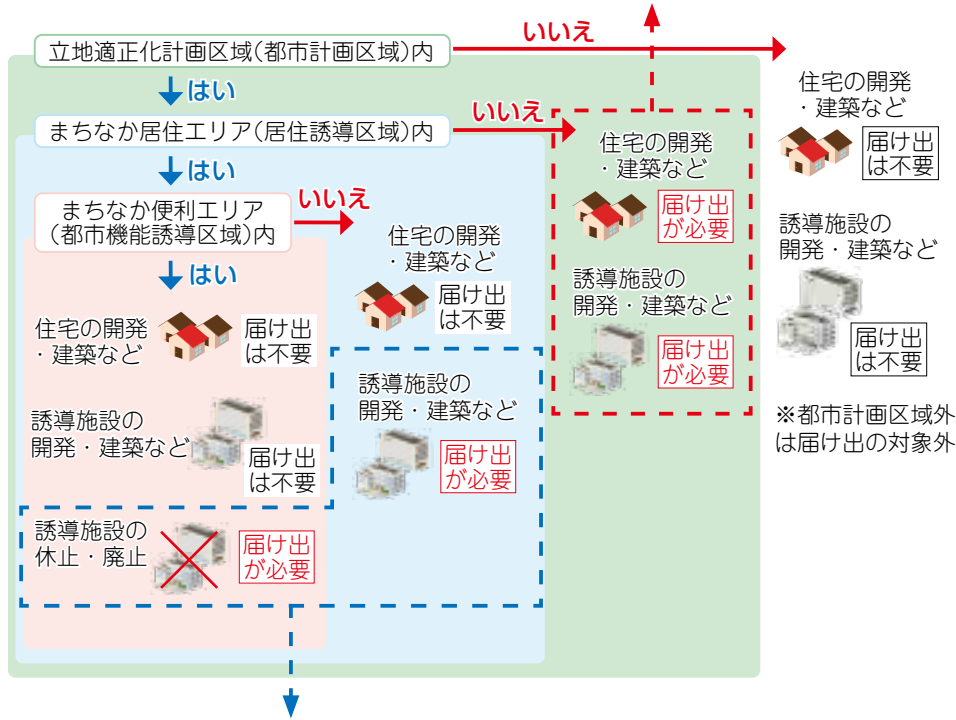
立地適正化計画区域（都市計画区域）内

いいえ

はい

まちなか居住エリア（居住誘導区域）内

いいえ

はい

まちなか便利エリア（都市機能誘導区域）内

いいえ

はい

住宅の開発・建築など

届け出は不要

誘導施設の開発・建築など

届け出は不要

誘導施設の休止・廃止

届け出が必要

住宅の開発・建築など

届け出は不要

誘導施設の開発・建築など

届け出が必要

住宅の開発・建築など

届け出が必要

誘導施設の開発・建築など

届け出が必要

住宅の開発・建築など

届け出は不要

誘導施設の開発・建築など

届け出は不要

※都市計画区域外は届け出の対象外